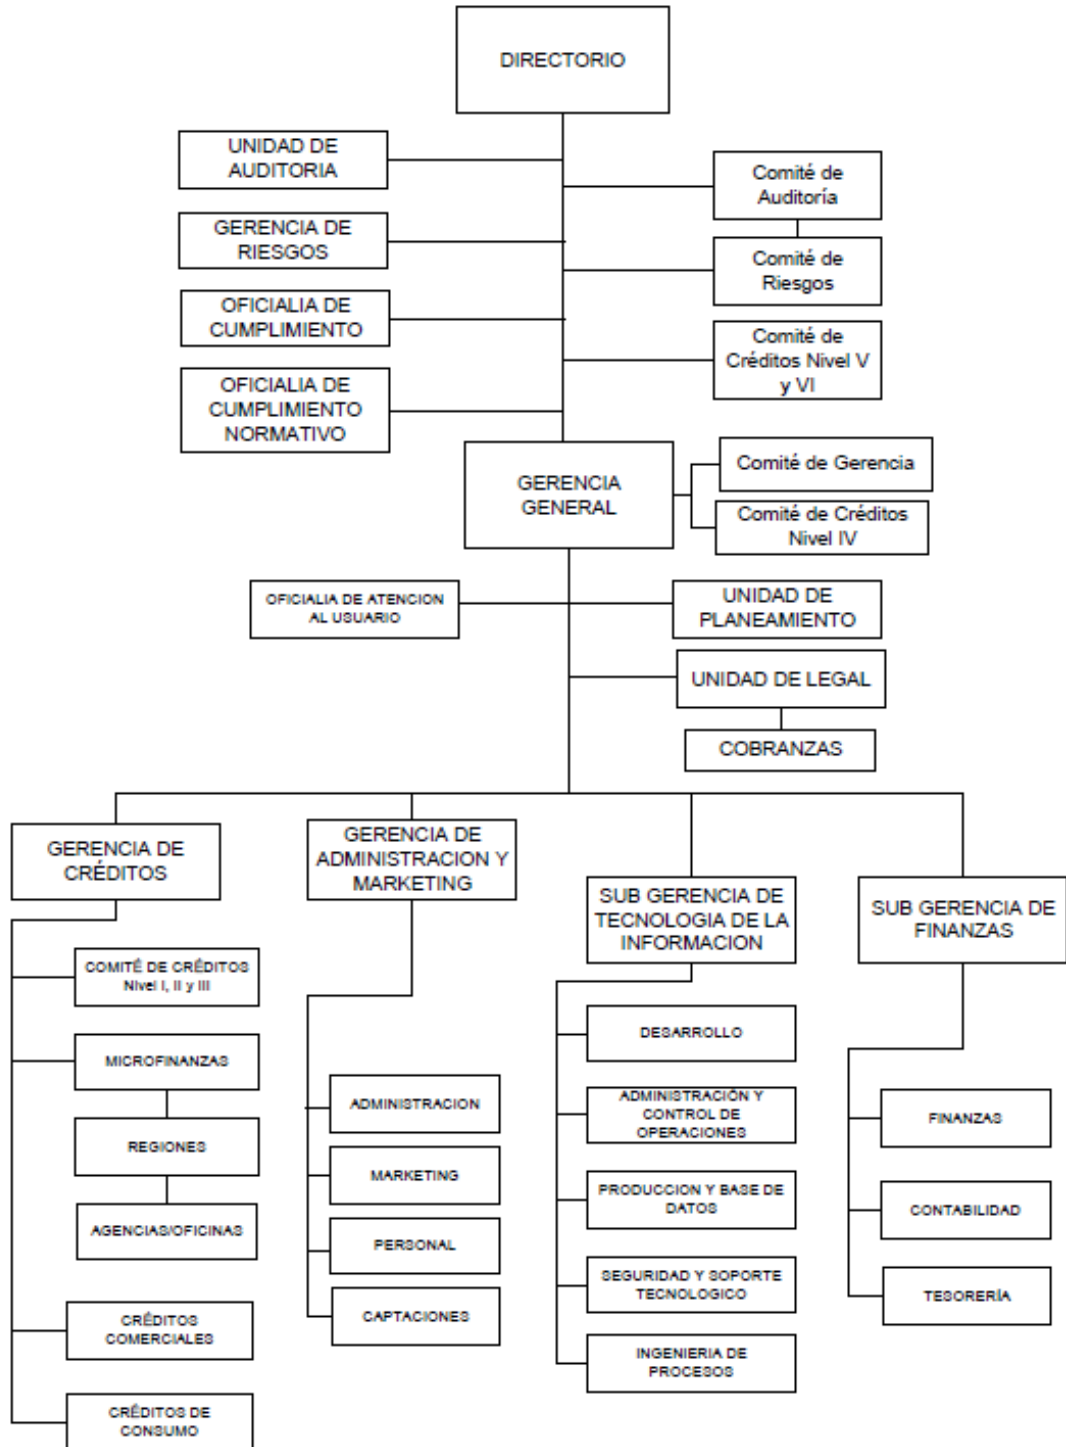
DIRECTORIO

UNIDAD DE AUDITORIA

GERENCIA DE RIESGOS

OFICIALIA DE CUMPLIMIENTO

OFICIALIA DE CUMPLIMIENTO NORMATIVO

Comité de Auditoría

Comité de Riesgos

Comité de Créditos Nivel V y VI

GERENCIA GENERAL

Comité de Gerencia

Comité de Créditos Nivel IV

OFICIALIA DE ATENCION AL USUARIO

UNIDAD DE PLANEAMIENTO

UNIDAD DE LEGAL

COBRANZAS

GERENCIA DE CRÉDITOS

COMITÉ DE CRÉDITOS Nivel I, II y III

MICROFINANZAS

REGIONES

AGENCIAS/OFICINAS

CRÉDITOS COMERCIALES

CRÉDITOS DE CONSUMO

GERENCIA DE ADMINISTRACION Y MARKETING

ADMINISTRACION

MARKETING

PERSONAL

CAPTACIONES

SUB GERENCIA DE TECNOLOGIA DE LA INFORMACION

DESARROLLO

ADMINISTRACIÓN Y CONTROL DE OPERACIONES

PRODUCCION Y BASE DE DATOS

SEGURIDAD Y SOPORTE TECNOLOGICO

INGENIERIA DE PROCESOS

SUB GERENCIA DE FINANZAS

FINANZAS

CONTABILIDAD

TESORERÍA